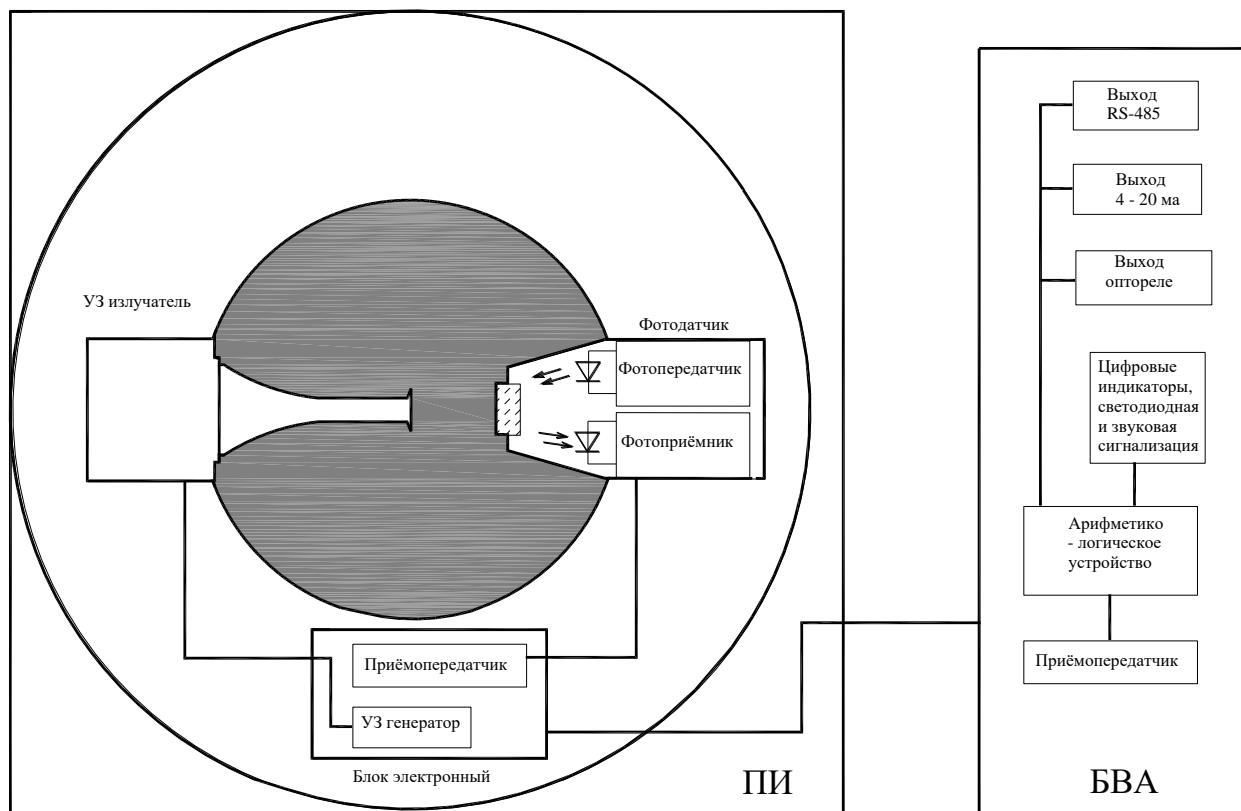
УЗ излучатель

Фотодатчик

Фотопередатчик

Фотоприёмник

Приёмопередатчик

УЗ генератор

Блок электронный

ПИ

Выход RS-485

Выход 4 - 20 ма

Выход оптореле

Цифровые индикаторы, светодиодная и звуковая сигнализация

Арифметико - логическое устройство

Приёмопередатчик

БВА